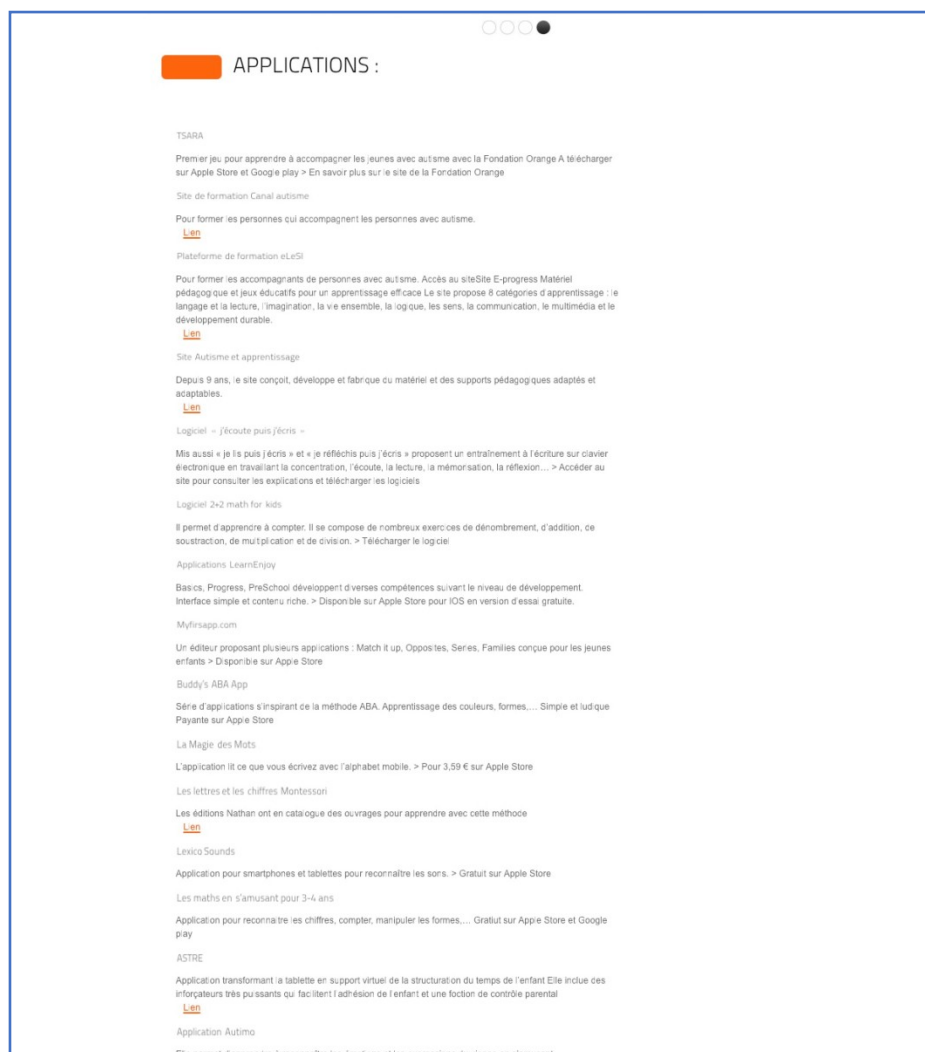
APPLICATIONS :

TSARA

Premier jeu pour apprendre à accompagner les jeunes avec autisme avec la Fondation Orange A télécharger sur Apple Store et Google play > En savoir plus sur le site de la Fondation Orange

Site de formation Canal autisme

Pour former les personnes qui accompagnent les personnes avec autisme.
Lien

Plateforme de formation eLeSI

Pour former les accompagnants de personnes avec autisme. Accès au siteSite E-progress Matériel pédagogique et jeux éducatifs pour un apprentissage efficace Le site propose 8 catégories d'apprentissage : le langage et la lecture, l'imagination, la vie ensemble, la logique, les sens, la communication, le multimédia et le développement durable.
Lien

Site Autisme et apprentissage

Depuis 9 ans, le site conçoit, développe et fabrique du matériel et des supports pédagogiques adaptés et adaptables.
Lien

Logiciel « j'écoute puis j'écris »

Mis aussi « je lis puis j'écris » et « je réfléchis puis j'écris » proposent un entraînement à l'écriture sur clavier électronique en travaillant la concentration, l'écoute, la lecture, la mémorisation, la réflexion… > Accéder au site pour consulter les explications et télécharger les logiciels

Logiciel 2+2 math for kids

Il permet d'apprendre à compter. Il se compose de nombreux exercices de dénombrement, d'addition, de soustraction, de multiplication et de division. > Télécharger le logiciel

Applications LearnEnjoy

Basics, Progress, PreSchool développent diverses compétences suivant le niveau de développement. Interface simple et contenu riche. > Disponible sur Apple Store pour IOS en version d'essai gratuite.

Myfirsapp.com

Un éditeur proposant plusieurs applications : Match it up, Opposites, Series, Familles conçue pour les jeunes enfants > Disponible sur Apple Store

Buddy's ABA App

Série d'applications s'inspirant de la méthode ABA. Apprentissage des couleurs, formes,… Simple et ludique Payante sur Apple Store

La Magie des Mots

L'application lit ce que vous écrivez avec l'alphabet mobile. > Pour 3,59 € sur Apple Store

Les lettres et les chiffres Montessori

Les éditions Nathan ont en catalogue des ouvrages pour apprendre avec cette méthode
Lien

Lexico Sounds

Application pour smartphones et tablettes pour reconnaître les sons. > Gratuit sur Apple Store

Les maths en s'amusant pour 3-4 ans

Application pour reconnaître les chiffres, compter, manipuler les formes,… Gratiut sur Apple Store et Google play

ASTRE

Application transformant la tablette en support virtuel de la structuration du temps de l'enfant Elle inclue des inforçateurs très puissants qui facilitent l'adhésion de l'enfant et une foction de contrôle parental
Lien

Application Autimo

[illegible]